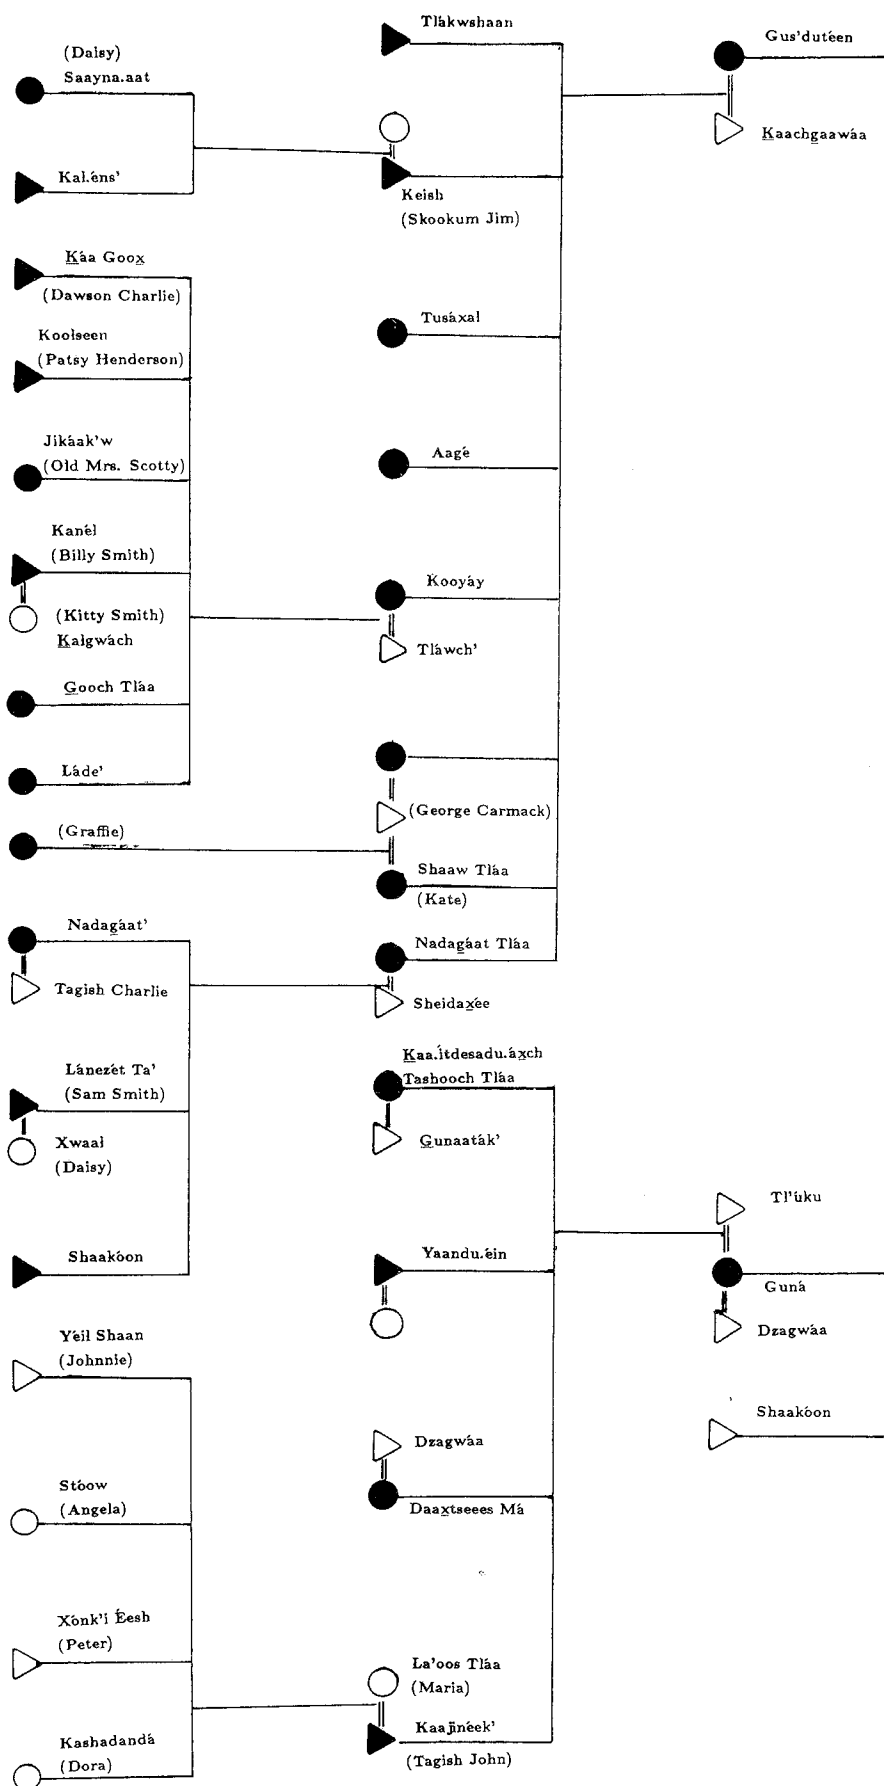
(Daisy)
Saayna.aat

Kal.éns'

Ḵáa Gooḵ
(Dawson Charlie)

Koolseen
(Patsy Henderson)

Jikáak'w
(Old Mrs. Scotty)

Kanél
(Billy Smith)

(Kitty Smith)
Ḵalgwách

G̱ooch Tláa

Láde'

(Graffie)

Nadag̱áat'

Tagish Charlie

Lánezét Ta'
(Sam Smith)

Xwaal
(Daisy)

Shaakóon

Yéil Shaan
(Johnnie)

Stóow
(Angela)

Xónk'i Éesh
(Peter)

Kashadandá
(Dora)

Tlákwshaan

Keish
(Skookum Jim)

Tusáxal

Aagé

Kooyáy

Tláwch'

(George Carmack)

Shaaw Tláa
(Kate)

Nadag̱áat Tláa

Sheidaḵée

Ḵaa.ítdesadu.áxch
Tashooch Tláa

G̱unaaták'

Yaandu.éin

Dzagwáa

Daaxtseees Má

La'oos Tláa
(Maria)

Kaajinéek'
(Tagish John)

Gus'dutéen

Ḵaachg̱aawáa

Tl'úku

Guná

Dzagwáa

Shaakóon